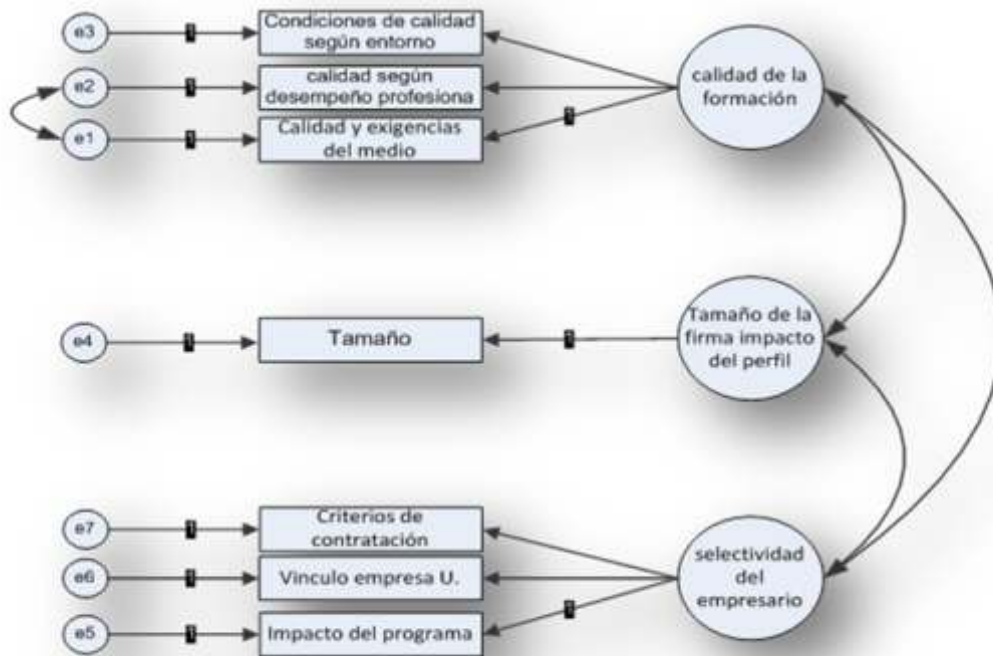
e3
1
Condiciones de calidad según entorno

e2
1
calidad según desempeño profesiona

e1
1
Calidad y exigencias del medio

1
calidad de la formación

e4
1
Tamaño
1
Tamaño de la firma impacto del perfil

e7
1
Criterios de contratación

e6
1
Vinculo empresa U.

e5
1
Impacto del programa

1
selectividad del empresario